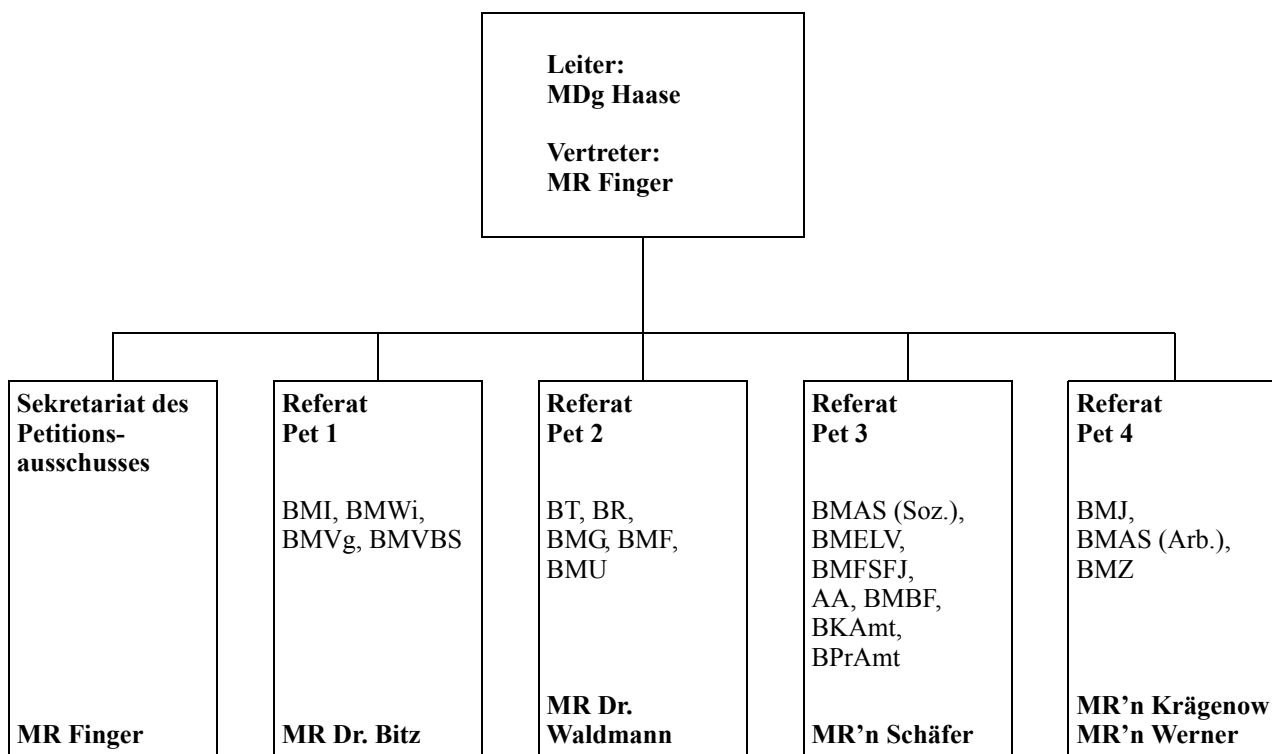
Leiter:
MDg Haase

Vertreter:
MR Finger

Sekretariat des Petitionsausschusses

MR Finger

Referat
Pet 1

BMI, BMWi, BMVg, BMVBS

MR Dr. Bitz

Referat
Pet 2

BT, BR, BMG, BMF, BMU

MR Dr. Waldmann

Referat
Pet 3

BMAS (Soz.), BMELV, BMFSFJ, AA, BMBF, BKAmt, BPrAmt

MR'n Schäfer

Referat
Pet 4

BMJ, BMAS (Arb.), BMZ

MR'n Krägenow
MR'n Werner